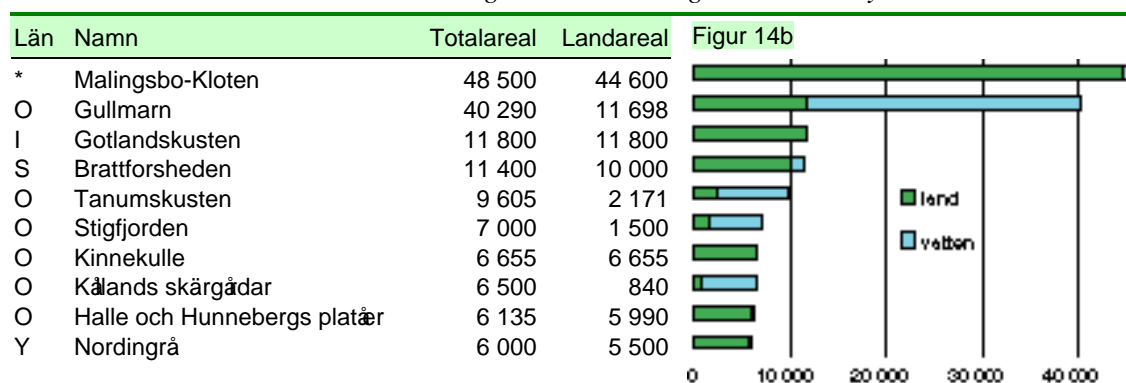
| Län | Namn | Totalareal | Landareal |
|---|---|---|---|
| * | Malingsbo-Kloten | 48 500 | 44 600 |
| O | Gullmarn | 40 290 | 11 698 |
| I | Gotlandskusten | 11 800 | 11 800 |
| S | Brattforsheden | 11 400 | 10 000 |
| O | Tanumskusten | 9 605 | 2 171 |
| O | Stigfjorden | 7 000 | 1 500 |
| O | Kinnekulle | 6 655 | 6 655 |
| O | Kålands skärgårdar | 6 500 | 840 |
| O | Halle och Hunnebergs platåer | 6 135 | 5 990 |
| Y | Nordingrå | 6 000 | 5 500 |

Figur 14b

land
vatten

0 10 000 20 000 30 000 40 000